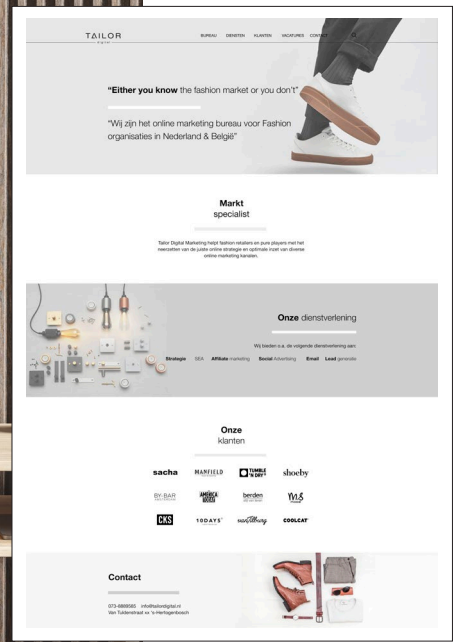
TAILOR
digital

BUREAU DIENSTEN KLANTEN VACATURES CONTACT

"Either you know the fashion market or you don't"

"Wij zijn het online marketing bureau voor Fashion organisaties in Nederland & België"

Markt
specialist

Tailor Digital Marketing helpt fashion retailers en pure players met het neerzetten van de juiste online strategie en optimale inzet van diverse online marketing kanalen.

Onze dienstverlening

Wij bieden o.a. de volgende dienstverlening aan:

Strategie SEA Affiliate marketing Social Advertising Email Lead generatie

Onze
klanten

sacha MANFIELD TUMBLE 'N DRY shoeby
BY-BAR AMERICA TODAY berden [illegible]
CKS 10DAYS vanBaalbergen COOLCAT

Contact

073-6868565 info@tailordigital.nl
Van Tuldenstraat xx 's-Hertogenbosch